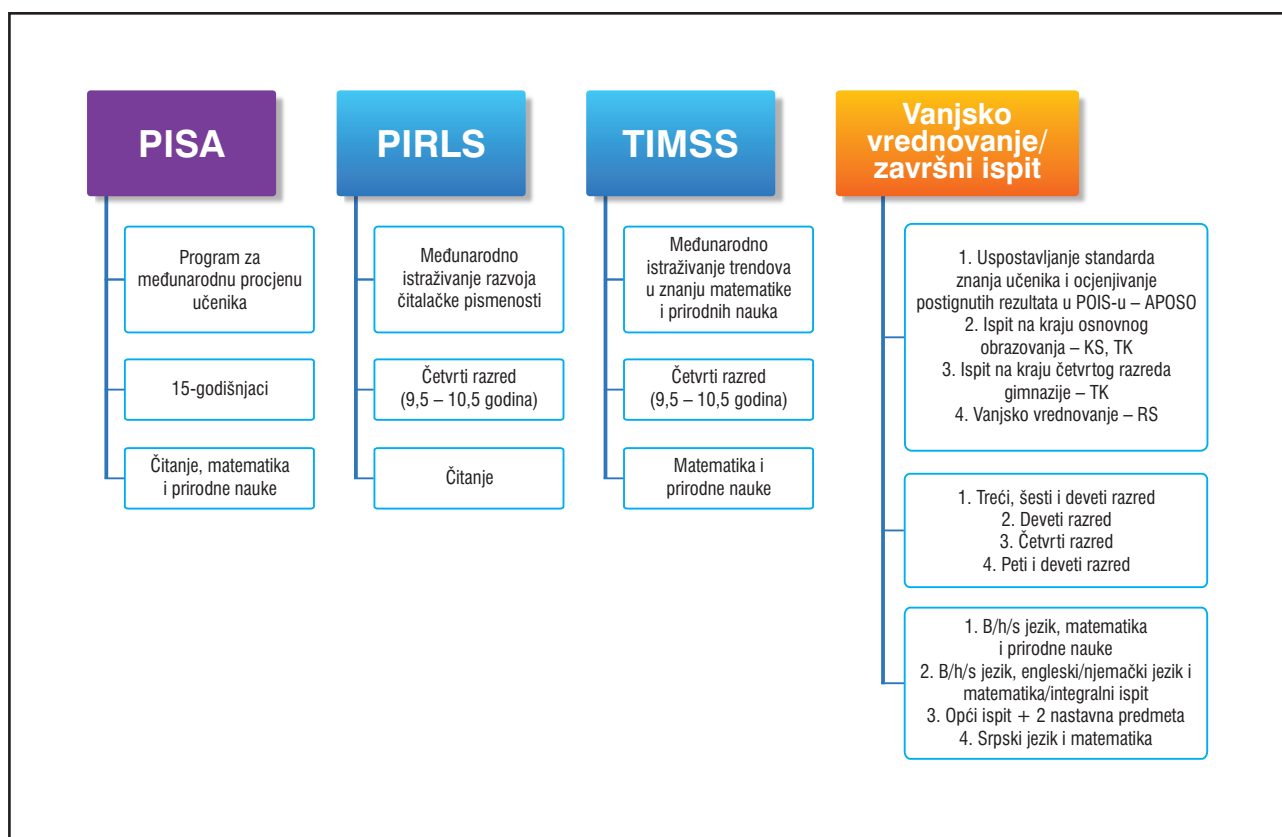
PISA

Program za međunarodnu procjenu učenika

15-godišnjaci

Čitanje, matematika i prirodne nauke

PIRLS

Međunarodno istraživanje razvoja čitalačke pismenosti

Četvrti razred (9,5 – 10,5 godina)

Čitanje

TIMSS

Međunarodno istraživanje trendova u znanju matematike i prirodnih nauka

Četvrti razred (9,5 – 10,5 godina)

Matematika i prirodne nauke

Vanjsko vrednovanje/ završni ispit

1. Uspostavljanje standarda znanja učenika i ocjenjivanje postignutih rezultata u POIS-u – APOSO
2. Ispit na kraju osnovnog obrazovanja – KS, TK
3. Ispit na kraju četvrtog razreda gimnazije – TK
4. Vanjsko vrednovanje – RS

1. Treći, šesti i deveti razred
2. Deveti razred
3. Četvrti razred
4. Peti i deveti razred

1. B/h/s jezik, matematika i prirodne nauke
2. B/h/s jezik, engleski/njemački jezik i matematika/integralni ispit
3. Opći ispit + 2 nastavna predmeta
4. Srpski jezik i matematika